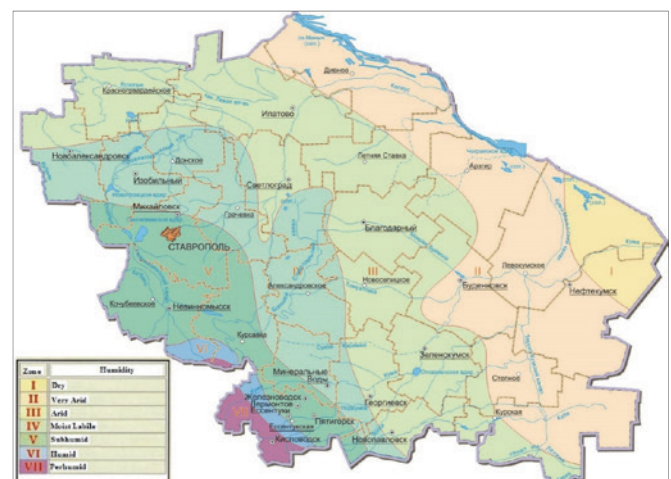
Дивное
Красногвардейское
Ипатово
Новоалександровск
Донское
Летняя Ставка
Арзгир
Изобильный
Светлоград
Михайловск
Гречевка
СТАВРОПОЛЬ
Благодарный
III
II
Левокумское
I
Нефтекумск
Новоселицкое
Буденновск
Александровское
Кочубеевское
Невинномысск
Курсавка
Зеленокумск
Минеральные Воды
Степное
Железноводск
Лермонтов
Ессентуки
Пятигорск
Георгиевск
Курская
Кисловодск
Новопавловск

| Zone | Humidity |
|---|---|
| I | Dry |
| II | Very Arid |
| III | Arid |
| IV | Moist Labile |
| V | Subhumid |
| VI | Humid |
| VII | Perhumid |